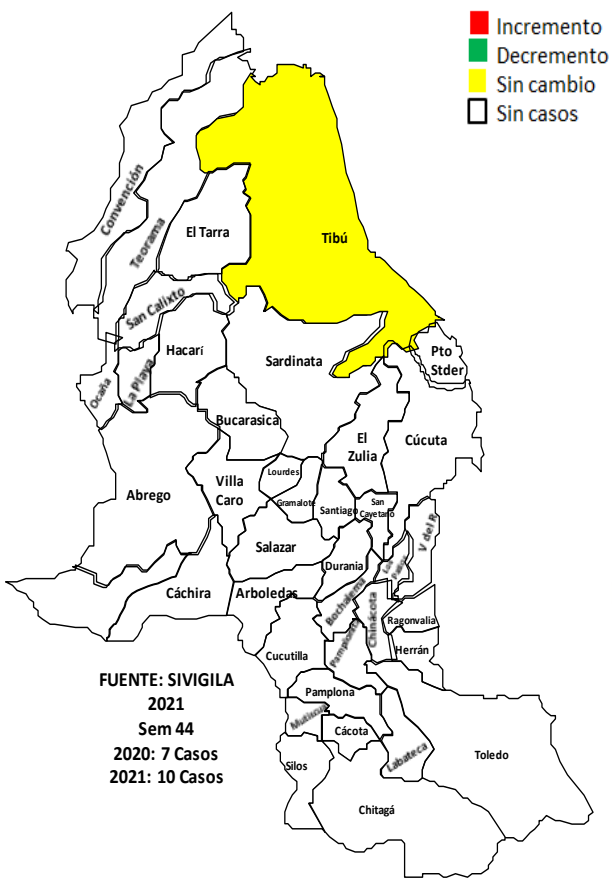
Incremento
Decremento
Sin cambio
Sin casos

Convención
Teorama
El Tarra
Tibú
San Calixto
Hacarí
Sardinata
Pto Stder
Ocaña
La Playa
Bucarasica
El Zulia
Cúcuta
Lourdes
Villa Caro
Abrego
Gramalote
Santiago
San Cayetano
V. del R.
Los Patios
Salazar
Durania
Cáchira
Arboledas
Bochalema
Chinácota
Ragonvalia
Pamplonita
Cucutilla
Herrán
FUENTE: SIVIGILA
2021
Sem 44
2020: 7 Casos
2021: 10 Casos
Pamplona
Mutiscua
Cácota
Silos
Labateca
Toledo
Chitagá